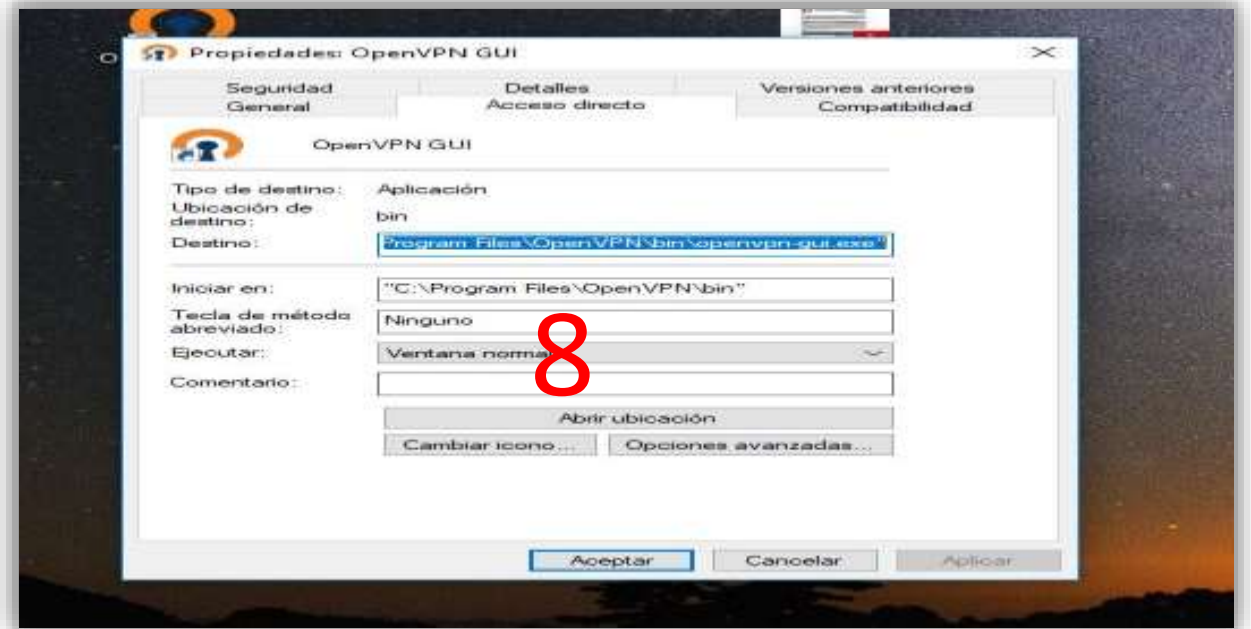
Propiedades: OpenVPN GUI

Seguridad
Detalles
Versiones anteriores
General
Acceso directo
Compatibilidad

OpenVPN GUI

Tipo de destino: Aplicación
Ubicación de destino: bin
Destino: Program Files\OpenVPN\bin\openvpn-gui.exe"

Iniciar en: "C:\Program Files\OpenVPN\bin"
Tecla de método abreviado: Ninguno
Ejecutar: Ventana normal
Comentario:

8

Abrir ubicación
Cambiar icono...
Opciones avanzadas...

Aceptar
Cancelar
Aplicar